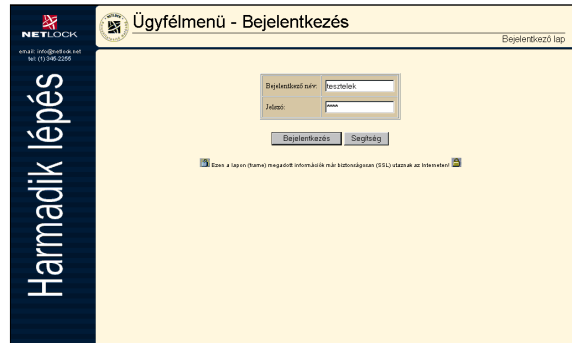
NETLOCK
email: info@netlock.net
tel: (1) 346-2255

Harmadik lépés

Ügyfélmenü - Bejelentkezés

Bejelentkező lap

| Bejelentkező név: | tesztelek |
|---|---|
| Jelszó: | \*\*\*\* |

Bejelentkezés Segítség

Ezen a lapon (frame) megadott információk már biztonságosan (SSL) utaznak az Interneten!